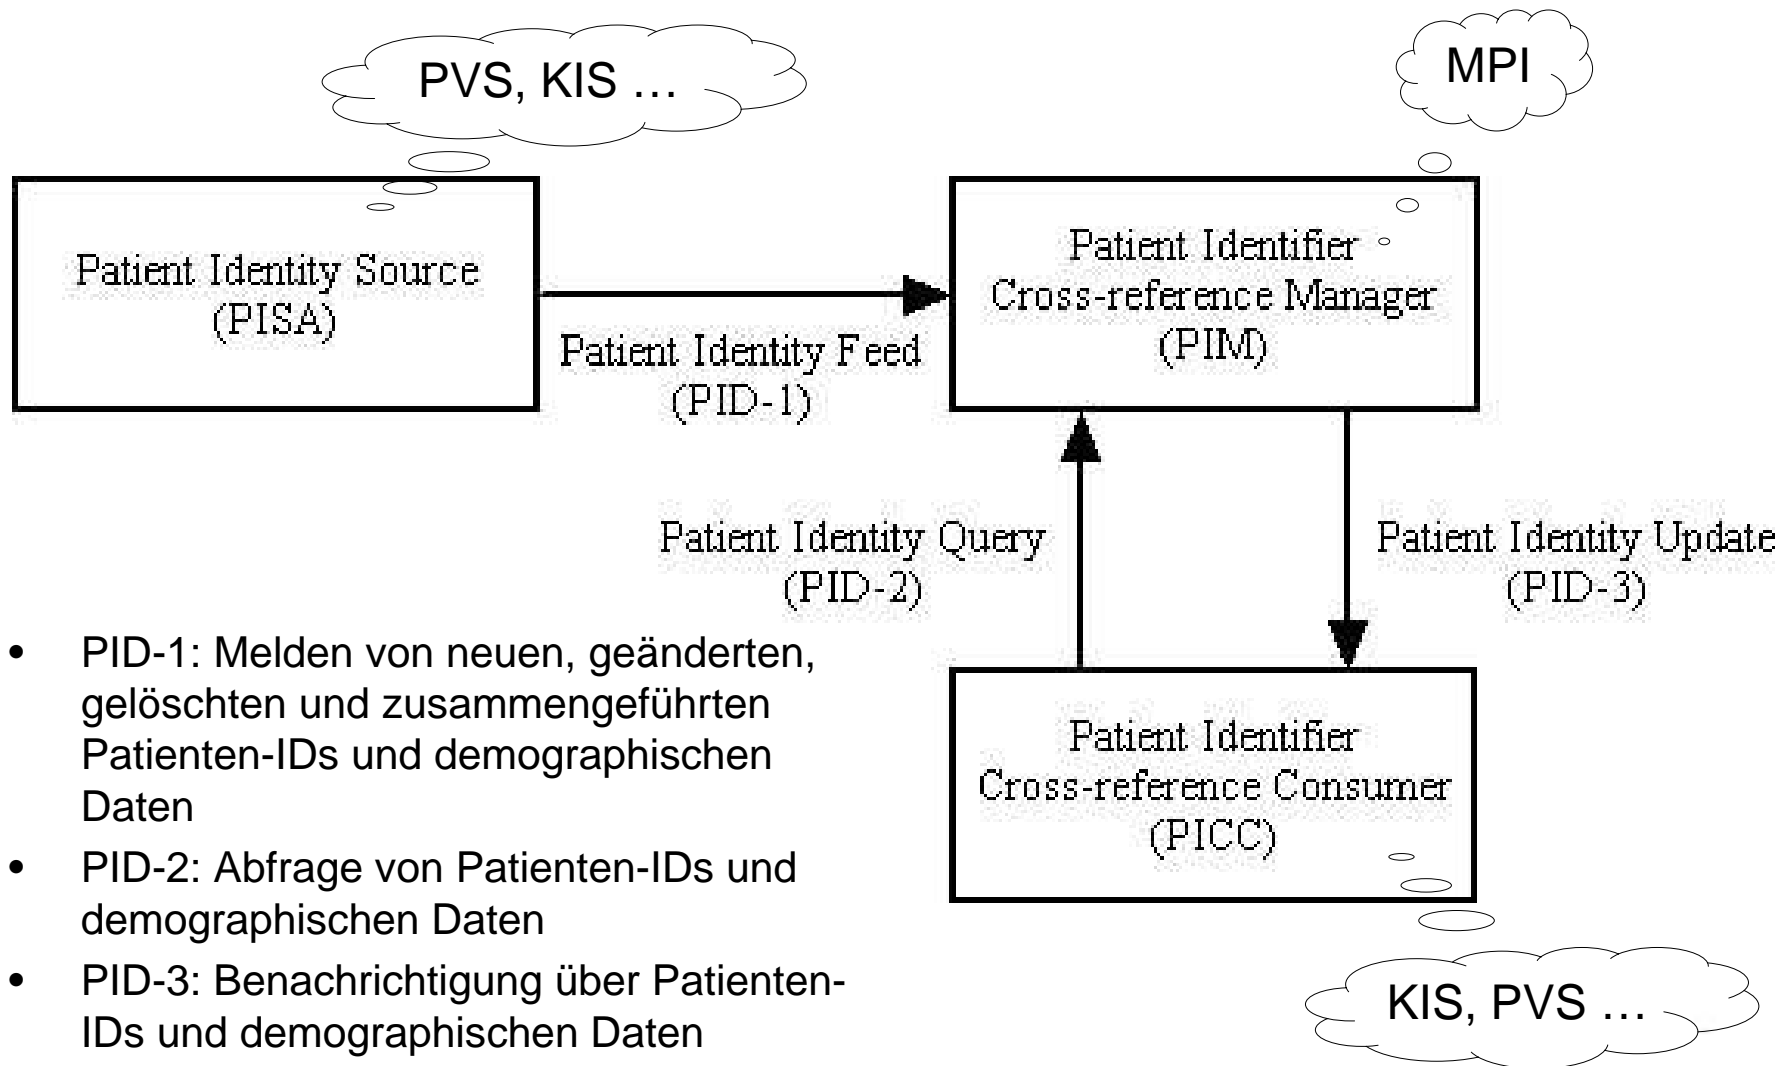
PVS, KIS …

MPI

Patient Identity Source (PISA)

Patient Identity Feed (PID-1)

Patient Identifier Cross-reference Manager (PIM)

Patient Identity Query (PID-2)

Patient Identity Update (PID-3)

Patient Identifier Cross-reference Consumer (PICC)

KIS, PVS …

- PID-1: Melden von neuen, geänderten, gelöschten und zusammengeführten Patienten-IDs und demographischen Daten
- PID-2: Abfrage von Patienten-IDs und demographischen Daten
- PID-3: Benachrichtigung über Patienten-IDs und demographischen Daten